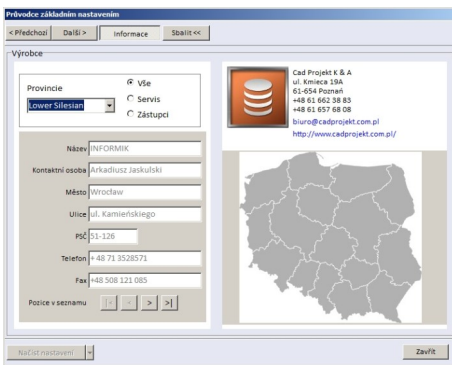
Průvodce základním nastavením

< Předchozí | Další > | Informace | Sbalit <<

Výrobce

Provincie

Lower Silesian

Vše

Servis

Zástupci

Název INFORMIK

Kontaktní osoba Arkadiusz Jaskulski

Město Wrocław

Ulice ul. Kamieńskiego

PSČ 51-126

Telefon + 48 71 3528571

Fax +48 508 121 085

Pozice v seznamu |< < > >|

Cad Projekt K & A
ul. Kmieca 19A
61-654 Poznań
+48 61 662 38 83
+48 61 657 68 08
biuro@cadprojekt.com.pl
http://www.cadprojekt.com.pl/

Načíst nastavení

Zavřít